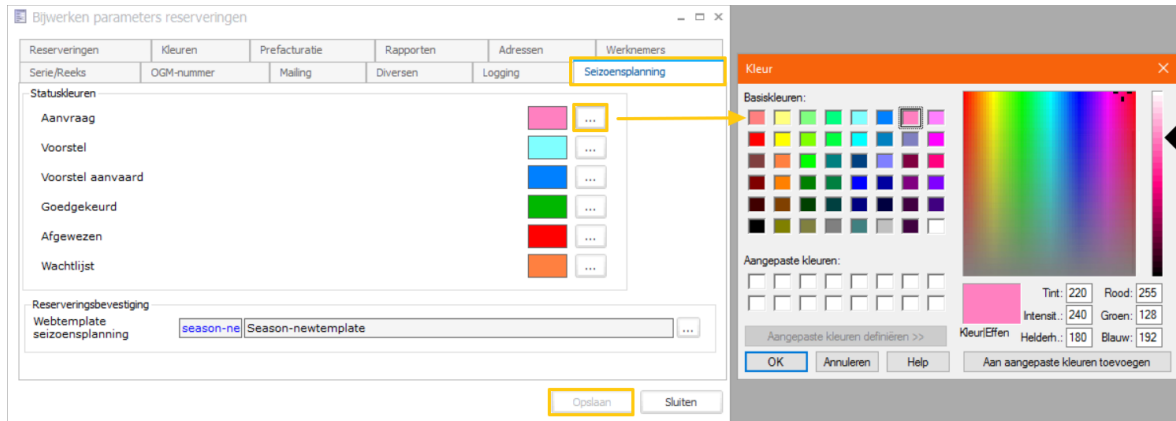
Bijwerken parameters reserveringen

| Reserveringen | Kleuren | Prefacturatie | Rapporten | Adressen | Werknemers |
|---|---|---|---|---|---|
| Serie/Reeks | OGM-nummer | Mailing | Diversen | Logging | Seizoensplanning |

Statuskleuren
Aanvraag ...
Voorstel ...
Voorstel aanvaard ...
Goedgekeurd ...
Afgewezen ...
Wachtlijst ...

Reserveringsbevestiging
Webtemplate seizoensplanning season-ne Season-newtemplate ...

Opslaan Sluiten

Kleur
Basiskleuren:
Aangepaste kleuren:
Aangepaste kleuren definiëren >>
OK Annuleren Help
Kleur|Effen
Tint: 220 Rood: 255
Intensit.: 240 Groen: 128
Helderh.: 180 Blauw: 192
Aan aangepaste kleuren toevoegen